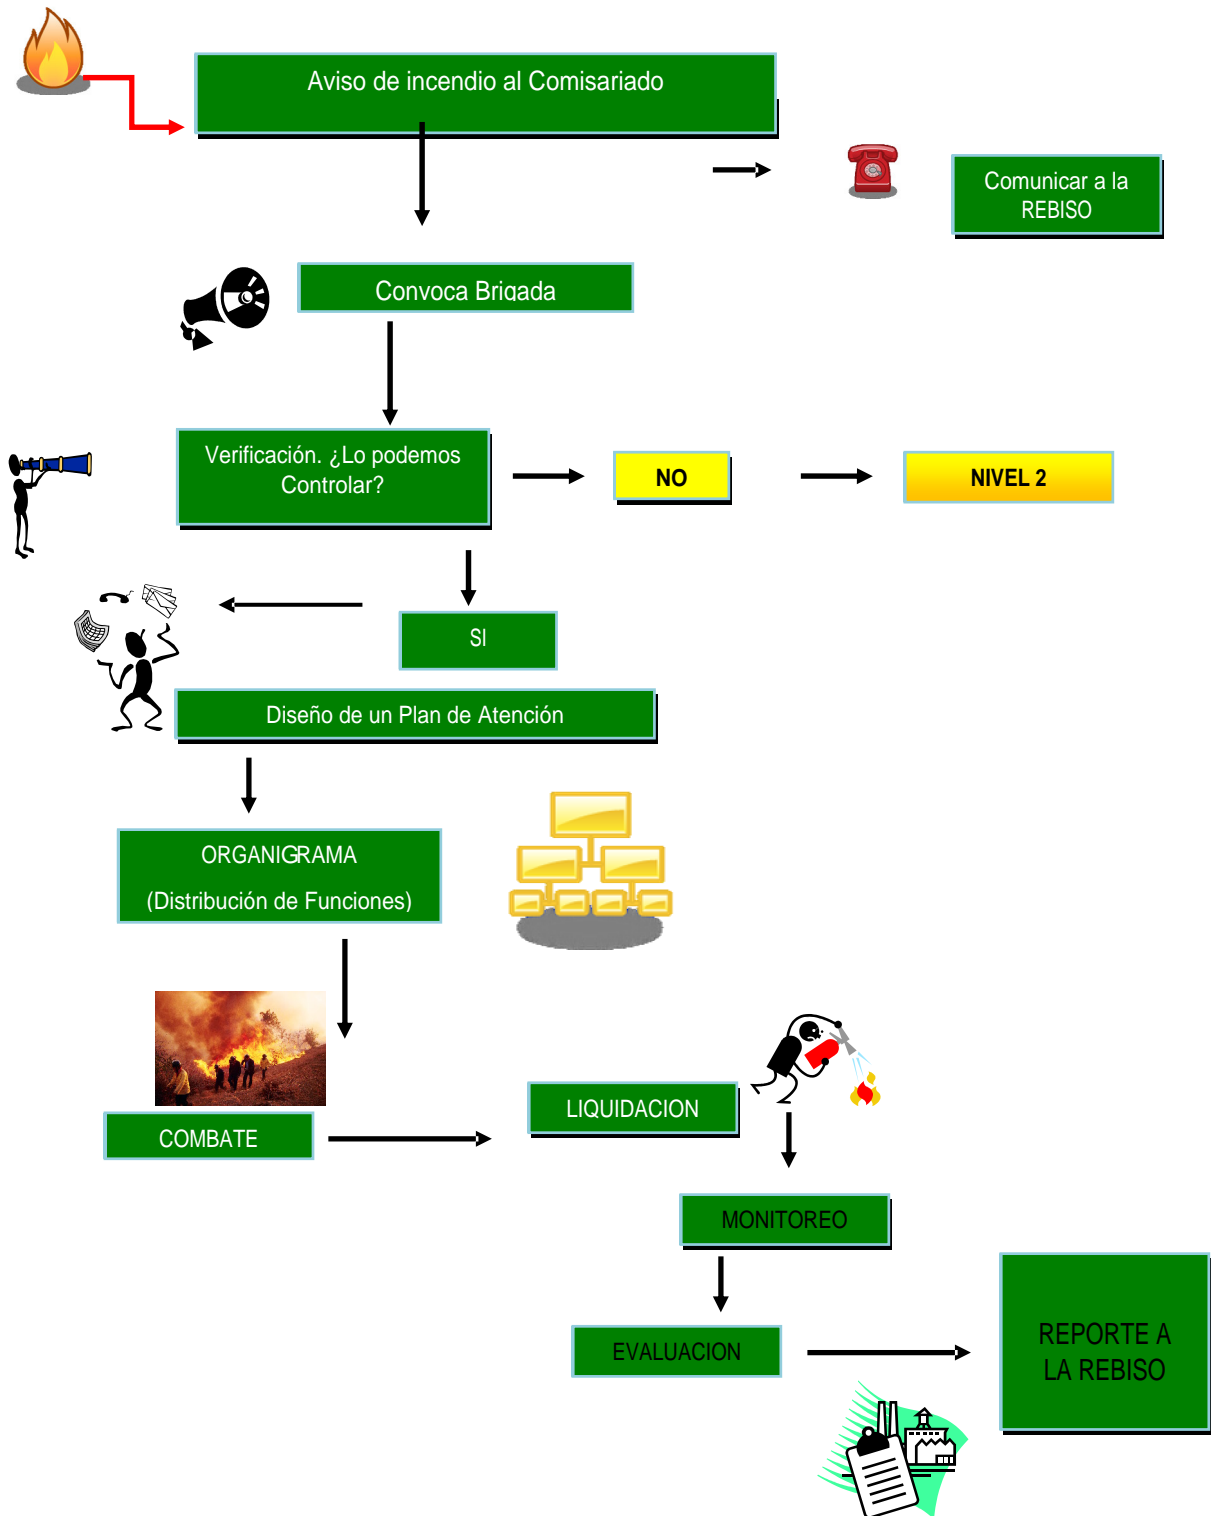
Aviso de incendio al Comisariado

Comunicar a la REBISO

Convoca Brigada

Verificación. ¿Lo podemos Controlar?

NO

NIVEL 2

SI

Diseño de un Plan de Atención

ORGANIGRAMA

(Distribución de Funciones)

COMBATE

LIQUIDACION

MONITOREO

EVALUACION

REPORTE A LA REBISO